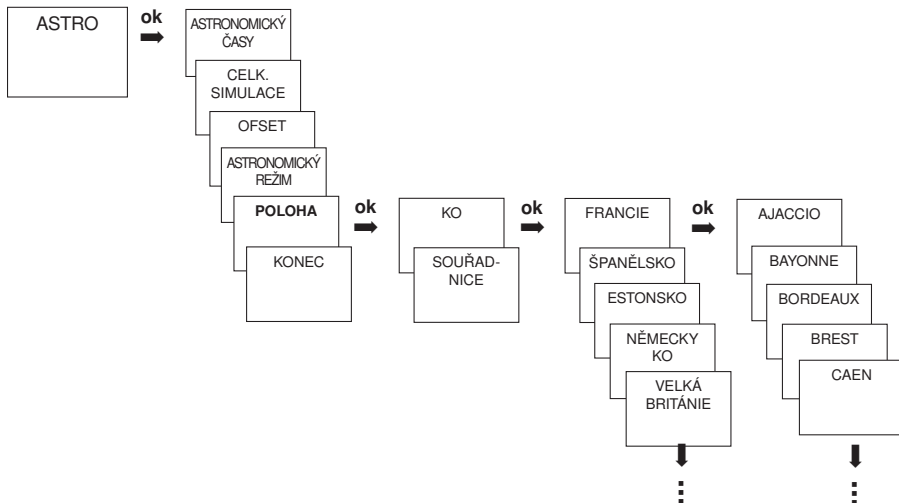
ASTRO

ok

ASTRONOMICKÝ ČASY

CELK. SIMULACE

OFSET

ASTRONOMICKÝ REŽIM

POLOHA

KONEC

ok

KO

SOUŘADNICE

ok

FRANCIE

ŠPANĚLSKO

ESTONSKO

NĚMECKY KO

VELKÁ BRITÁNIE

ok

AJACCIO

BAYONNE

BORDEAUX

BREST

CAEN